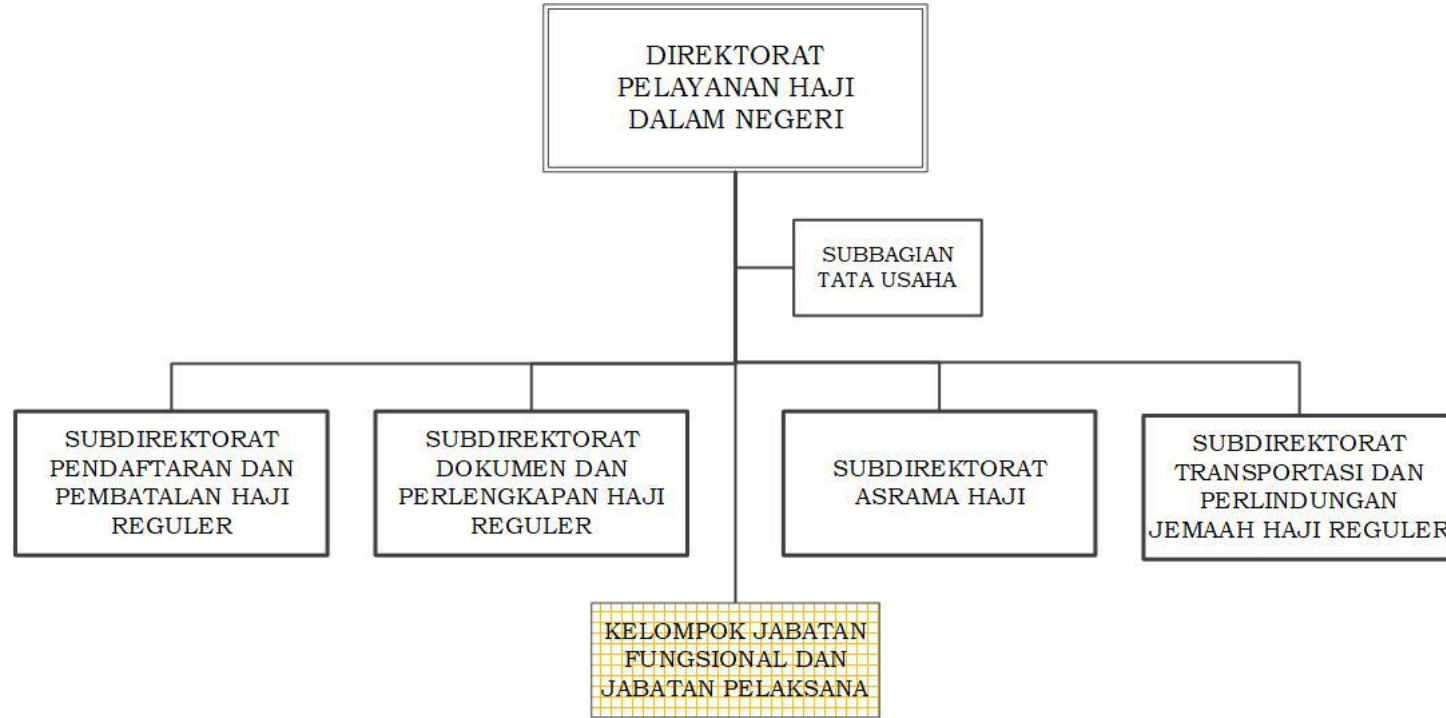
DIREKTORAT PELAYANAN HAJI DALAM NEGERI

SUBBAGIAN TATA USAHA

SUBDIREKTORAT PENDAFTARAN DAN PEMBATALAN HAJI REGULER

SUBDIREKTORAT DOKUMEN DAN PERLENGKAPAN HAJI REGULER

SUBDIREKTORAT ASRAMA HAJI

SUBDIREKTORAT TRANSPORTASI DAN PERLINDUNGAN JEMAAH HAJI REGULER

KELOMPOK JABATAN FUNGSIONAL DAN JABATAN PELAKSANA